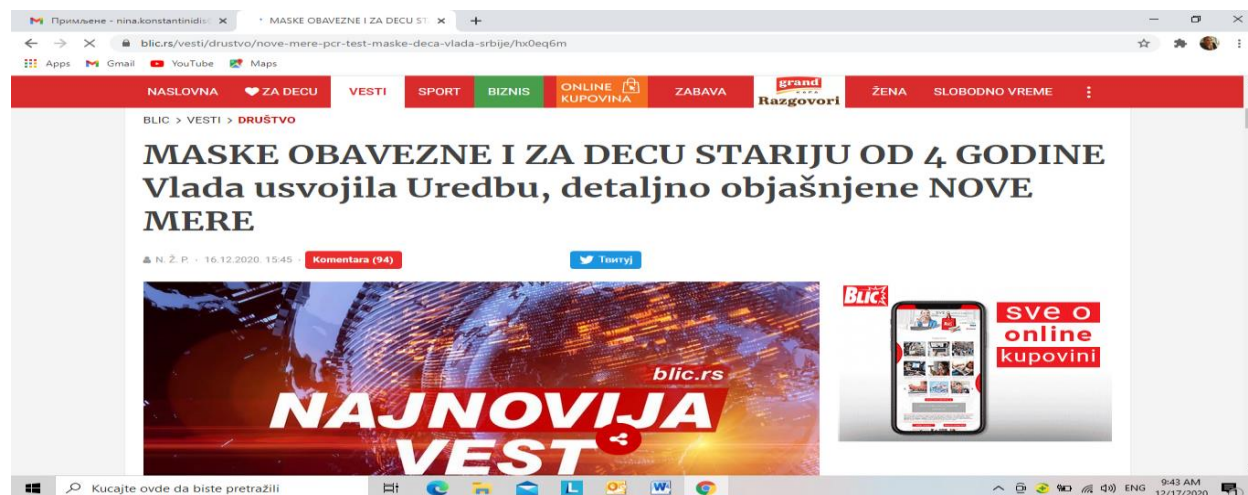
Примљене - nina.konstantinidis ×
MASKE OBAVEZNE I ZA DECU ST ×
+
blic.rs/vesti/drustvo/nove-mere-pcr-test-maske-deca-vlada-srbije/hx0eq6m
Apps Gmail YouTube Maps

NASLOVNA ZA DECU VESTI SPORT BIZNIS ONLINE KUPOVINA ZABAVA grand Razgovori ŽENA SLOBODNO VREME

BLIC > VESTI > DRUŠTVO

MASKE OBAVEZNE I ZA DECU STARIJU OD 4 GODINE Vlada usvojila Uredbu, detaljno objašnjene NOVE MERE

N. Ž. P. - 16.12.2020. 15:45 - Komentara (94)

Твитуј

blic.rs
NAJNOVIJA VEST

BLIC
sve o online kupovini

Kucajte ovde da biste pretražili
ENG 9:43 AM 12/17/2020